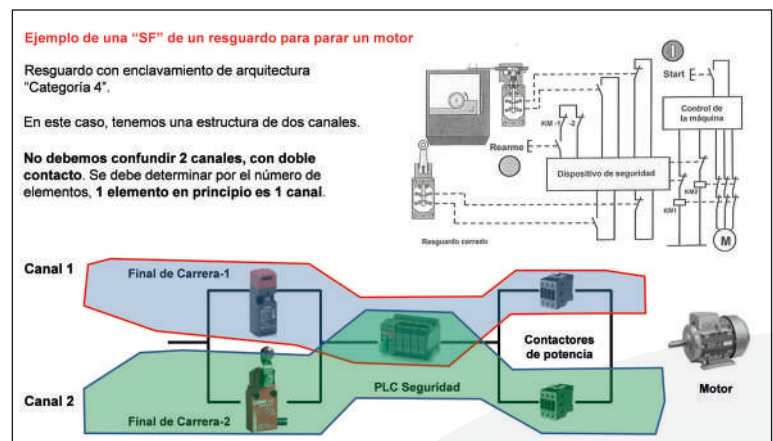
Ejemplo de una “SF” de un resguardo para parar un motor

Resguardo con enclavamiento de arquitectura “Categoría 4”.

En este caso, tenemos una estructura de dos canales.

**No debemos confundir 2 canales, con doble contacto**. Se debe determinar por el número de elementos, **1 elemento en principio es 1 canal**.

Start

Control de la máquina

KM-2

Rearme

Dispositivo de seguridad

KM2

KM1

Resguardo cerrado

M

Canal 1

Final de Carrera-1

Contactores de potencia

PLC Seguridad

Motor

Canal 2

Final de Carrera-2